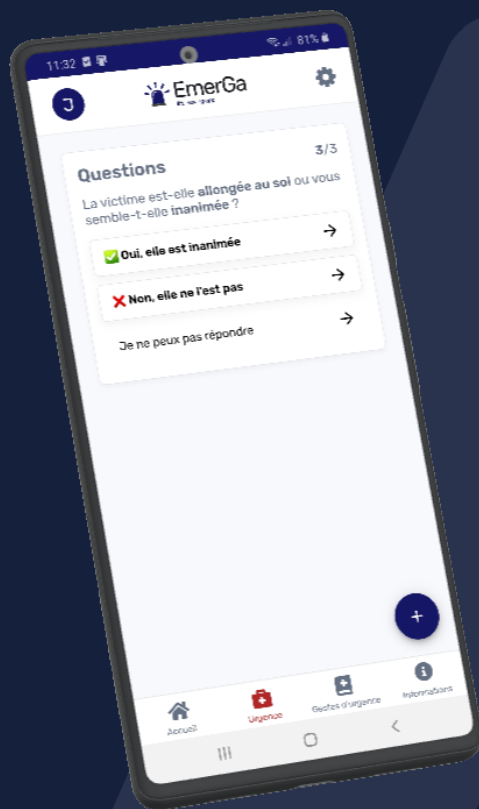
11:32 81%

J

EmerGa

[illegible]

Questions

3/3

La victime est-elle allongée au sol ou vous semble-t-elle inanimée ?

✅ Oui, elle est inanimée →

❌ Non, elle ne l'est pas →

Je ne peux pas répondre →

+

Accueil

Urgence

Gestes d'urgence

Informations